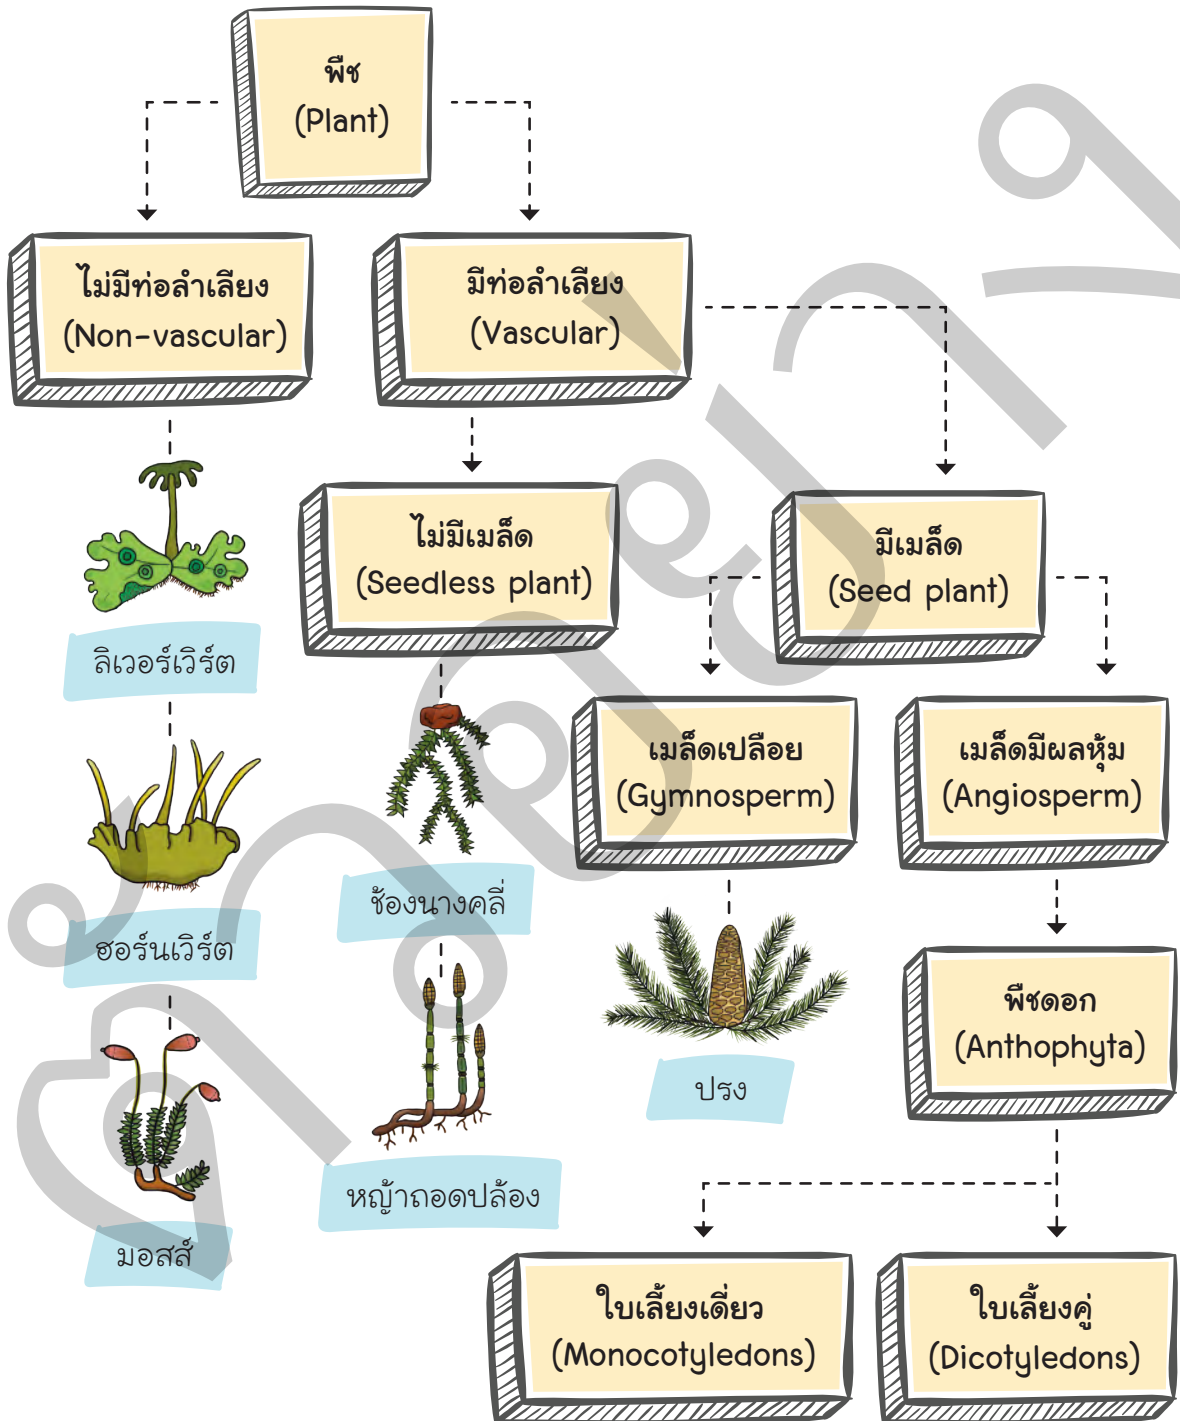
พืช
(Plant)

ไม่มีท่อลำเลียง
(Non-vascular)

มีท่อลำเลียง
(Vascular)

ลิเวอร์เวิร์ต

ฮอร์นเวิร์ต

มอสส์

ไม่มีเมล็ด
(Seedless plant)

ช้องนางคลี่

หญ้าถอดปล้อง

มีเมล็ด
(Seed plant)

เมล็ดเปลือย
(Gymnosperm)

ปรง

เมล็ดมีผลหุ้ม
(Angiosperm)

พืชดอก
(Anthophyta)

ใบเลี้ยงเดี่ยว
(Monocotyledons)

ใบเลี้ยงคู่
(Dicotyledons)